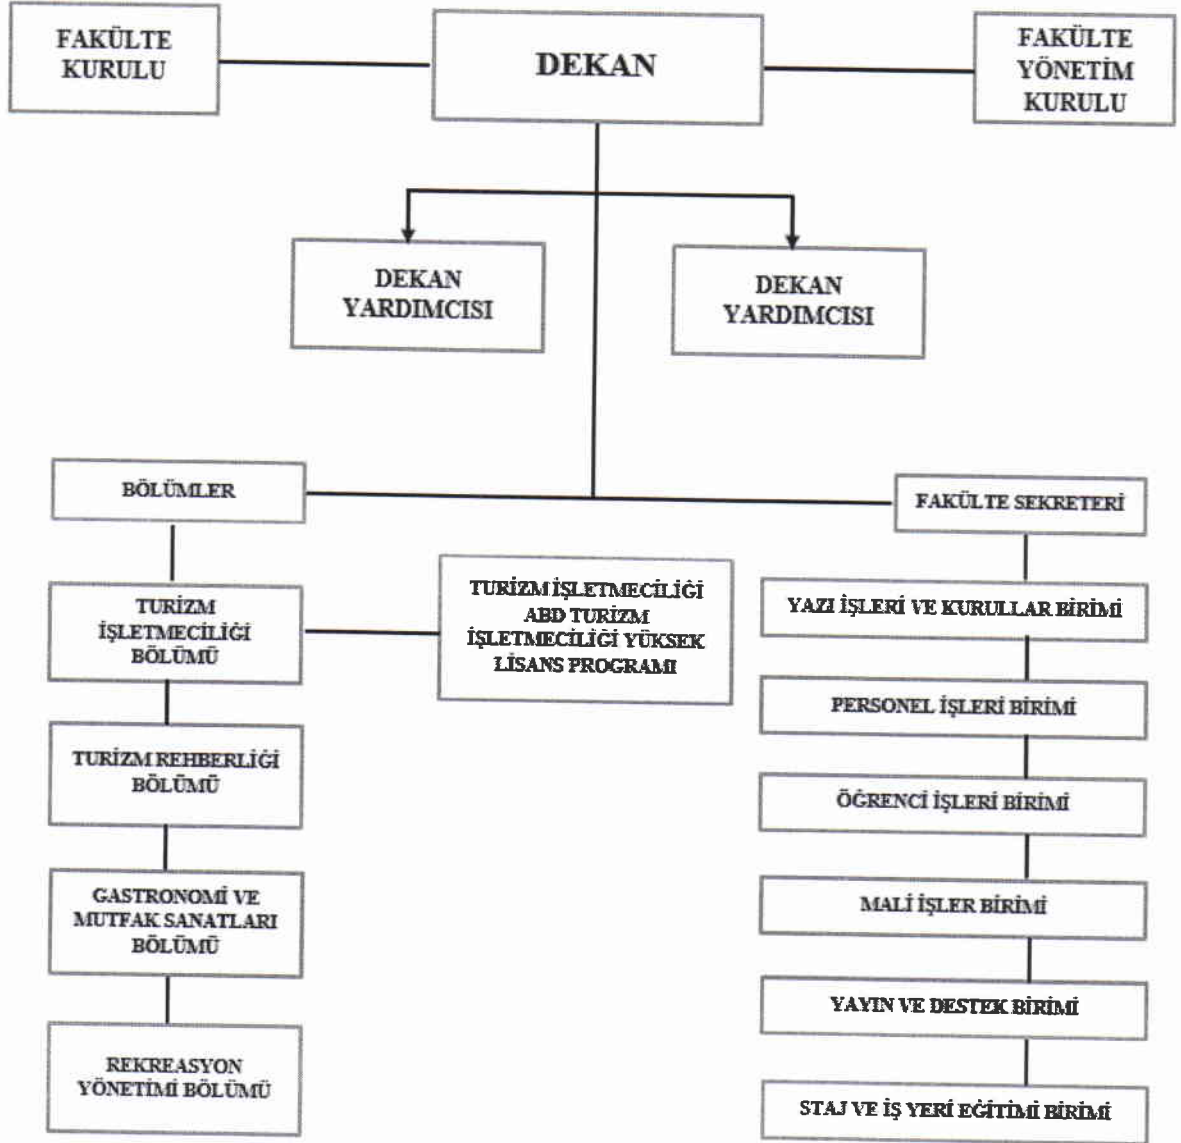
FAKÜLTE KURULU

DEKAN

FAKÜLTE YÖNETİM KURULU

DEKAN YARDIMCISI

DEKAN YARDIMCISI

BÖLÜMLER

FAKÜLTE SEKRETERİ

TURİZM İŞLETMECİLİĞİ BÖLÜMÜ

TURİZM İŞLETMECİLİĞİ ABD TURİZM İŞLETMECİLİĞİ YÜKSEK LİSANS PROGRAMI

TURİZM REHBERLİĞİ BÖLÜMÜ

GASTRONOMİ VE MUTFAK SANATLARI BÖLÜMÜ

REKREASYON YÖNETİMİ BÖLÜMÜ

YAZI İŞLERİ VE KURULLAR BİRİMİ

PERSONEL İŞLERİ BİRİMİ

ÖĞRENCİ İŞLERİ BİRİMİ

MALİ İŞLER BİRİMİ

YAYIN VE DESTEK BİRİMİ

STAJ VE İŞ YERİ EĞİTİMİ BİRİMİ